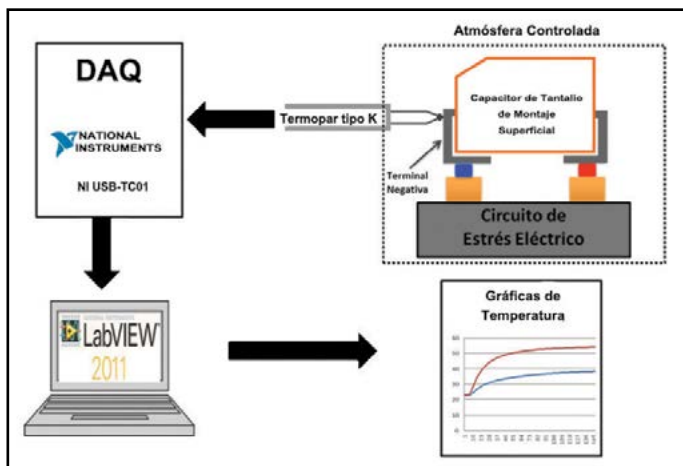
Atmósfera Controlada

DAQ

NATIONAL INSTRUMENTS

NI USB-TC01

Termopar tipo K

Capacitor de Tantalio de Montaje Superficial

Terminal Negativa

Circuito de Estrés Eléctrico

LabVIEW 2011

Gráficas de Temperatura